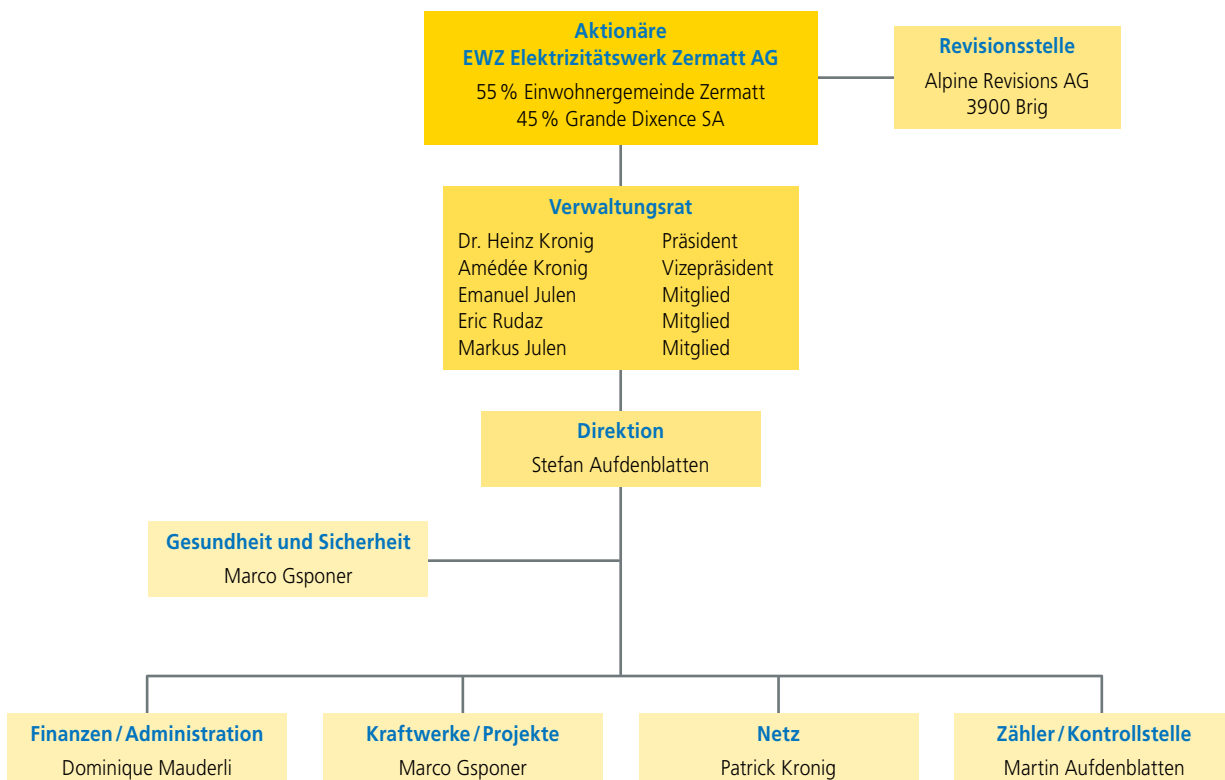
Aktionäre
EWZ Elektrizitätswerk Zermatt AG
55 % Einwohnergemeinde Zermatt
45 % Grande Dixence SA

Revisionsstelle
Alpine Revisions AG
3900 Brig

Verwaltungsrat

| | |
|---|---|
| Dr. Heinz Kronig | Präsident |
| Amédée Kronig | Vizepräsident |
| Emanuel Julen | Mitglied |
| Eric Rudaz | Mitglied |
| Markus Julen | Mitglied |

Direktion
Stefan Aufdenblatten

Gesundheit und Sicherheit
Marco Gsponer

Finanzen / Administration
Dominique Mauderli

Kraftwerke / Projekte
Marco Gsponer

Netz
Patrick Kronig

Zähler / Kontrollstelle
Martin Aufdenblatten